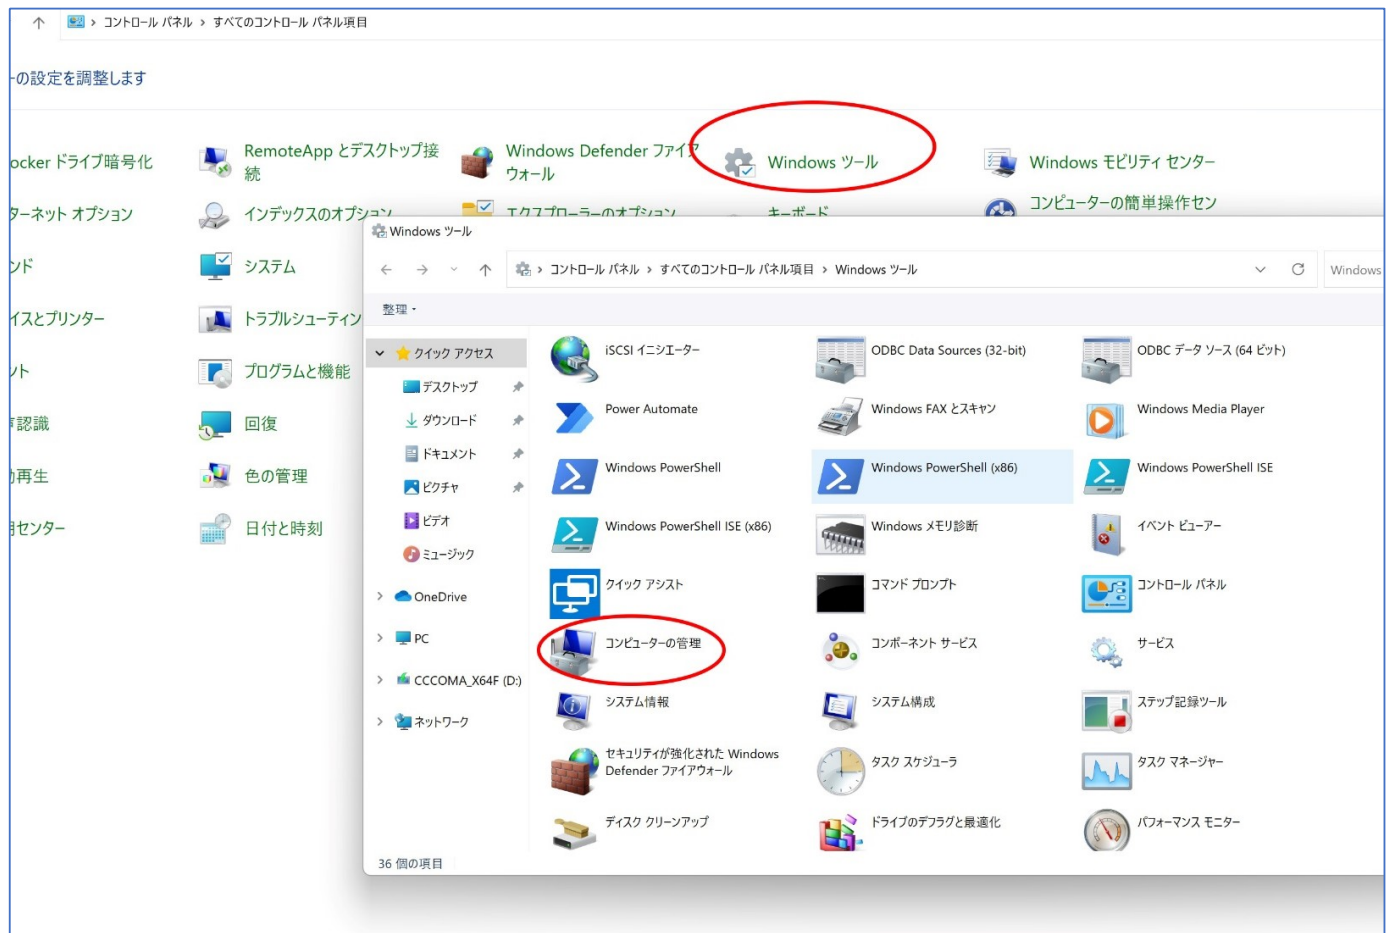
↑ > コントロール パネル > すべてのコントロール パネル項目

-の設定を調整します

ocker ドライブ暗号化
RemoteApp とデスクトップ接続
Windows Defender ファイアウォール
Windows ツール
Windows モビリティ センター
ターネット オプション
インデックスのオプション
エクスプローラーのオプション
キーボード
コンピューターの簡単操作セン
ンド
システム
イスとプリンター
トラブルシューティン
ント
プログラムと機能
認識
回復
再生
色の管理
センター
日付と時刻

Windows ツール
← → ˅ ↑ > コントロール パネル > すべてのコントロール パネル項目 > Windows ツール
Windows
整理 ▾

クイック アクセス
デスクトップ
ダウンロード
ドキュメント
ピクチャ
ビデオ
ミュージック
OneDrive
PC
CCCOMA_X64F (D:)
ネットワーク

iSCSI イニシエーター
ODBC Data Sources (32-bit)
ODBC データ ソース (64 ビット)
Power Automate
Windows FAX とスキャン
Windows Media Player
Windows PowerShell
Windows PowerShell (x86)
Windows PowerShell ISE
Windows PowerShell ISE (x86)
Windows メモリ診断
イベント ビューアー
クイック アシスト
コマンド プロンプト
コントロール パネル
コンピューターの管理
コンポーネント サービス
サービス
システム情報
システム構成
ステップ記録ツール
セキュリティが強化された Windows Defender ファイアウォール
タスク スケジューラ
タスク マネージャー
ディスク クリーンアップ
ドライブのデフラグと最適化
パフォーマンス モニター

36 個の項目